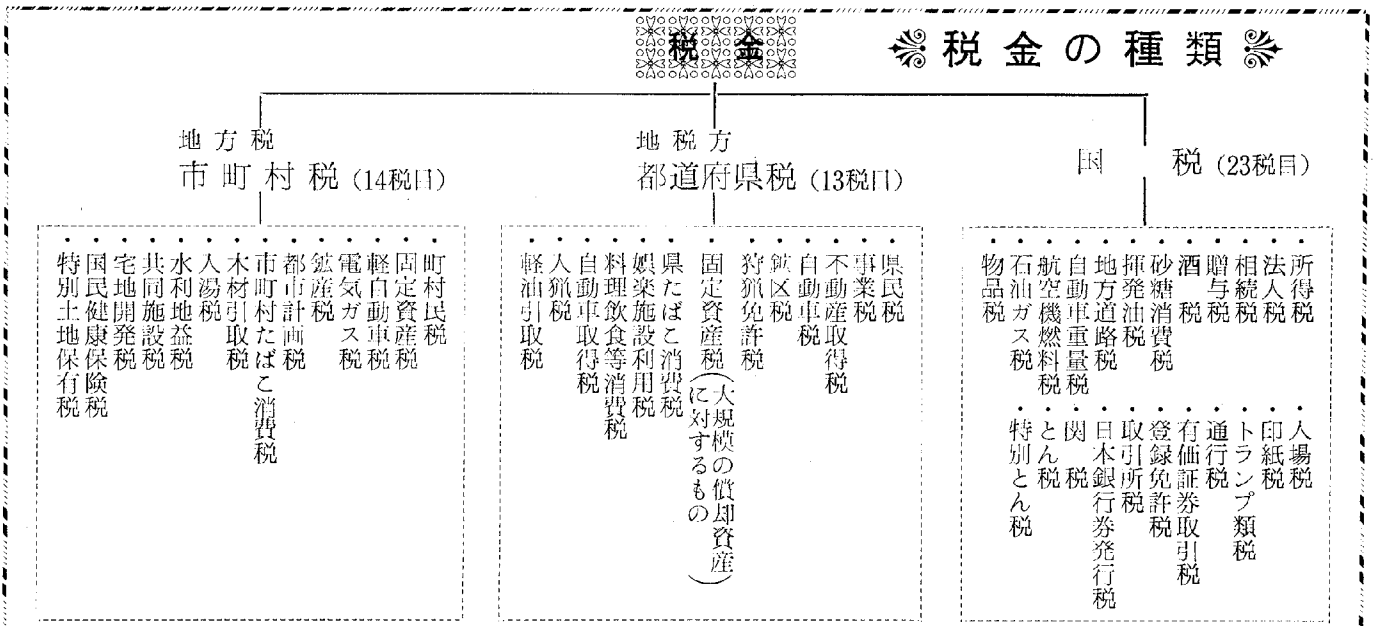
税金

税金の種類

地方税
市町村税（14税目）

・町村民税
・固定資産税
・軽自動車税
・電気ガス税
・鉱産税
・都市計画税
・市町村たばこ消費税
・木材引取税
・入湯税
・水利地益税
・共同施設税
・宅地開発税
・国民健康保険税
・特別土地保有税

地方税
都道府県税（13税目）

・県民税
・事業税
・不動産取得税
・自動車税
・鉱区税
・狩猟免許税
・固定資産税（大規模の償却資産に対するもの）
・県たばこ消費税
・娯楽施設利用税
・料理飲食等消費税
・自動車取得税
・入猟税
・軽油引取税

国税（23税目）

・所得税
・法人税
・相続税
・贈与税
・酒税
・砂糖消費税
・揮発油税
・地方道路税
・自動車重量税
・航空機燃料税
・石油ガス税
・物品税
・入場税
・印紙税
・トランプ類税
・通行税
・有価証券取引税
・登録免許税
・取引所税
・日本銀行券発行税
・関税
・とん税
・特別とん税